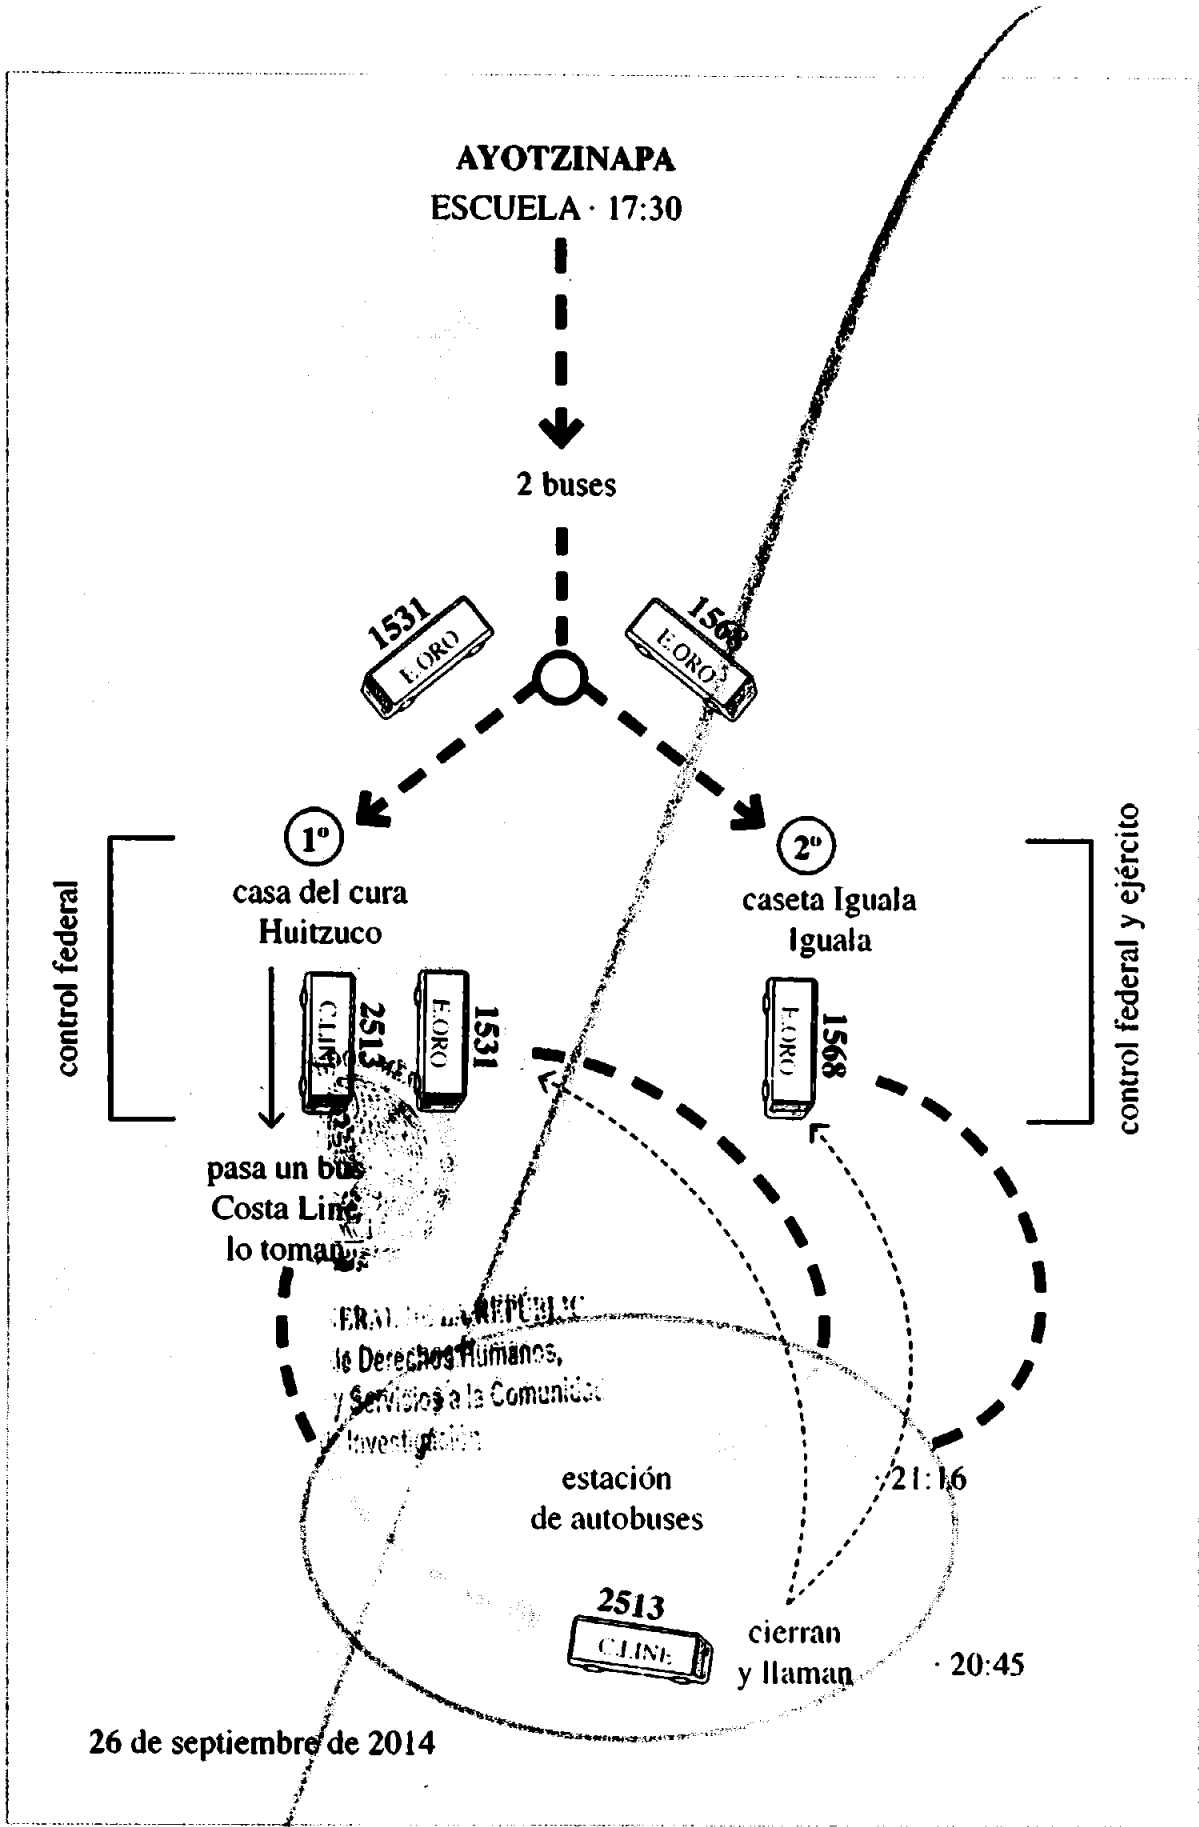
AYOTZINAPA
ESCUELA · 17:30

2 buses

1531
E.ORO

1568
E.ORO

1º
casa del cura
Huitzuco

control federal

C.LINE
2513

E.ORO
1531

pasa un bus
Costa Line,
lo toman

2º
caseta Iguala
Iguala

E.ORO
1568

control federal y ejército

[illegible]ERAL DE LA REPUBLIC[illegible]
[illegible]le Derechos Humanos,
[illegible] y Servicios a la Comunida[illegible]
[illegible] Investigación

estación
de autobuses

· 21:16

2513
C.LINE

cierran
y llaman

· 20:45

26 de septiembre de 2014